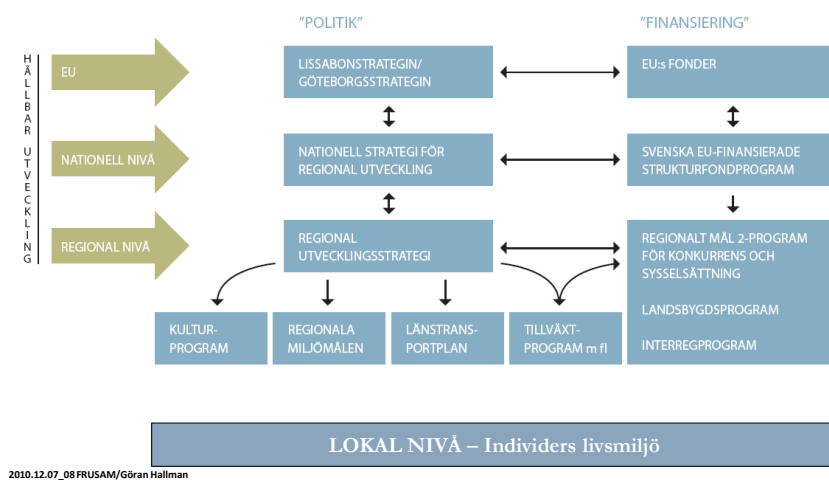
HÅLLBAR UTVECKLING

"POLITIK"

"FINANSIERING"

EU

LISSABONSTRATEGIN/ GÖTEBORGSSTRATEGIN

EU:s FONDER

NATIONELL NIVÅ

NATIONELL STRATEGI FÖR REGIONAL UTVECKLING

SVENSKA EU-FINANSIERADE STRUKTURFONDPROGRAM

REGIONAL NIVÅ

REGIONAL UTVECKLINGSSTRATEGI

REGIONALT MÅL 2-PROGRAM FÖR KONKURRENS OCH SYSSELSÄTTNING

LANDSBYGDSPROGRAM

INTERREGPROGRAM

KULTURPROGRAM

REGIONALA MILJÖMÅLEN

LÄNSTRANSPORTPLAN

TILLVÄXTPROGRAM m fl

LOKAL NIVÅ – Individers livsmiljö

2010.12.07_08 FRUSAM/Göran Hallman